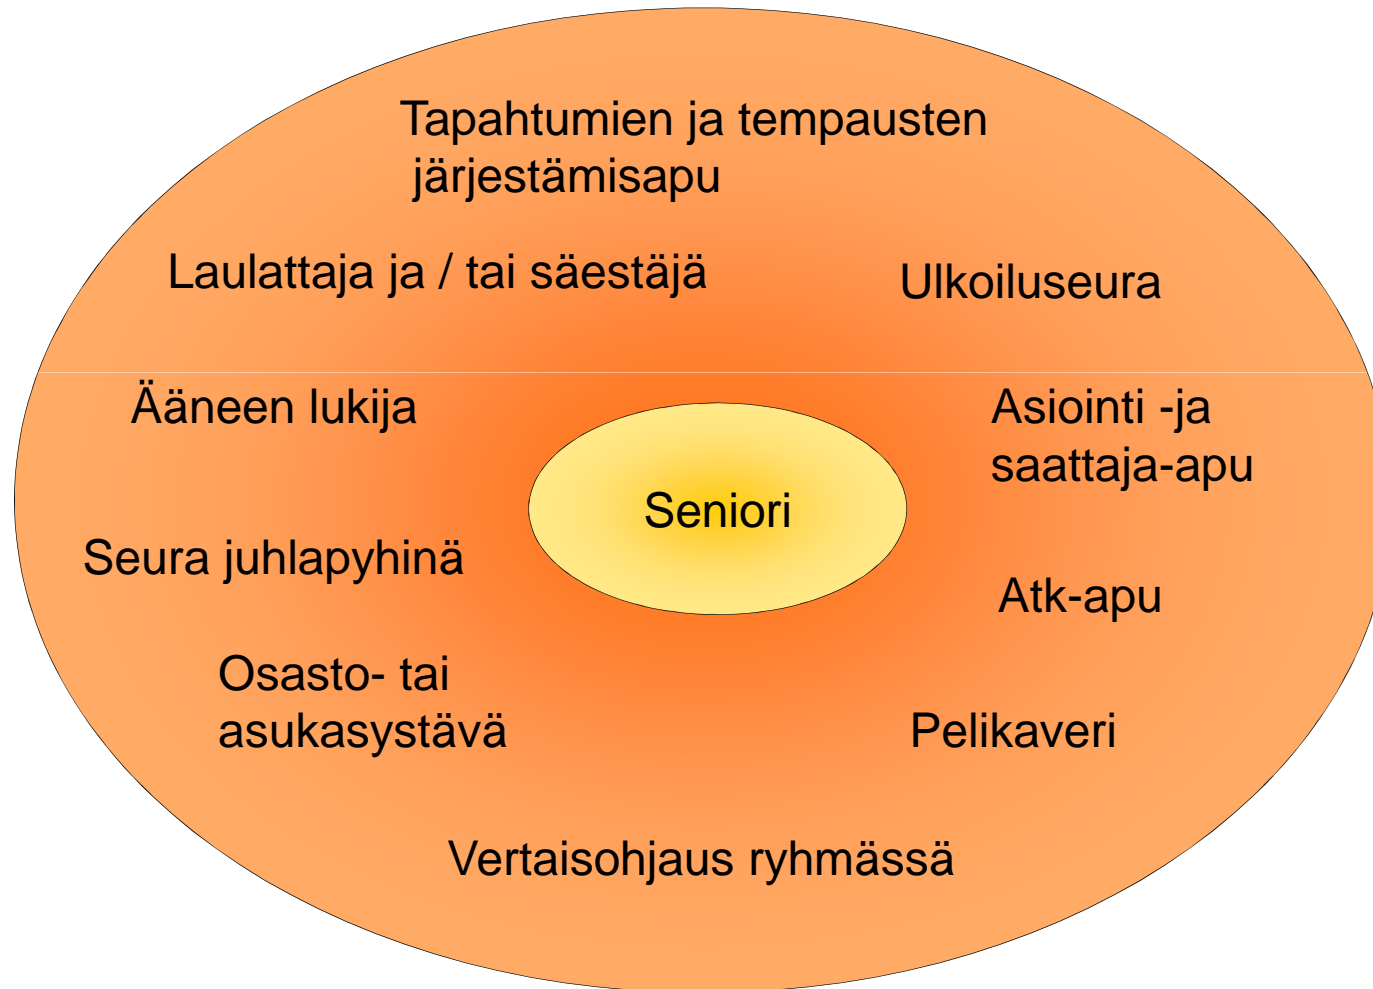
Tapahtumien ja tempausten järjestämisapu

Laulattaja ja / tai säestäjä

Ulkoiluseura

Ääneen lukija

Asiointi -ja saattaja-apu

Seniori

Seura juhlapyhinä

Atk-apu

Osasto- tai asukasystävä

Pelikaveri

Vertaisohjaus ryhmässä